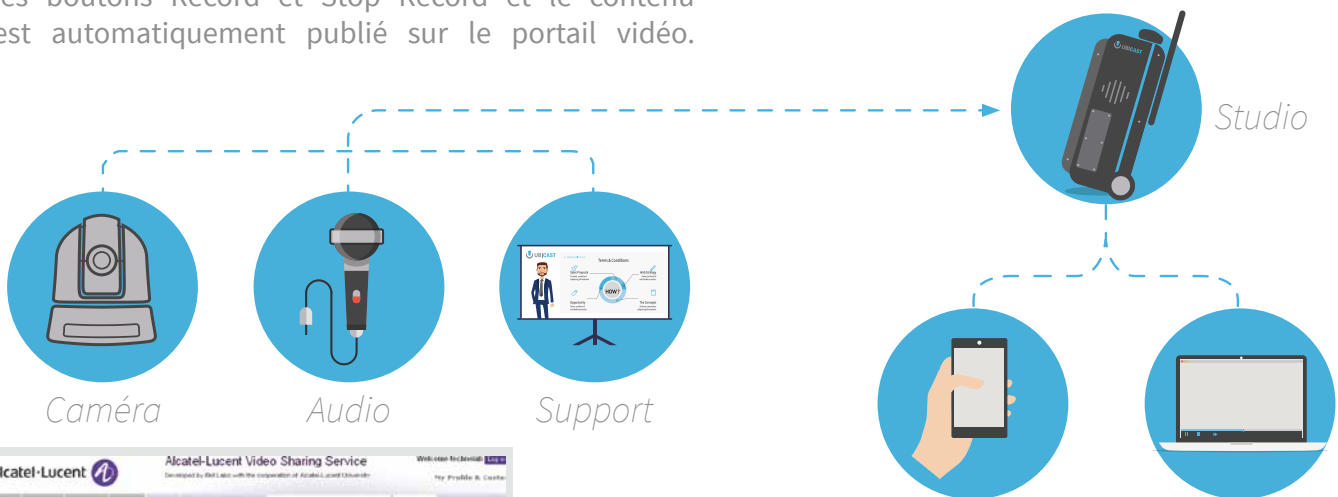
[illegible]es boutons Record et Stop Record et le contenu est automatiquement publié sur le portail vidéo.

UBICAST

Studio

UBICAST

Terms & Conditions

HOW?

Caméra

Audio

Support

Alcatel·Lucent

Alcatel-Lucent Video Sharing Service

Developed by Bell Labs with the cooperation of Alcatel-Lucent University

Welcome technical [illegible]

My Profile & Conte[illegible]